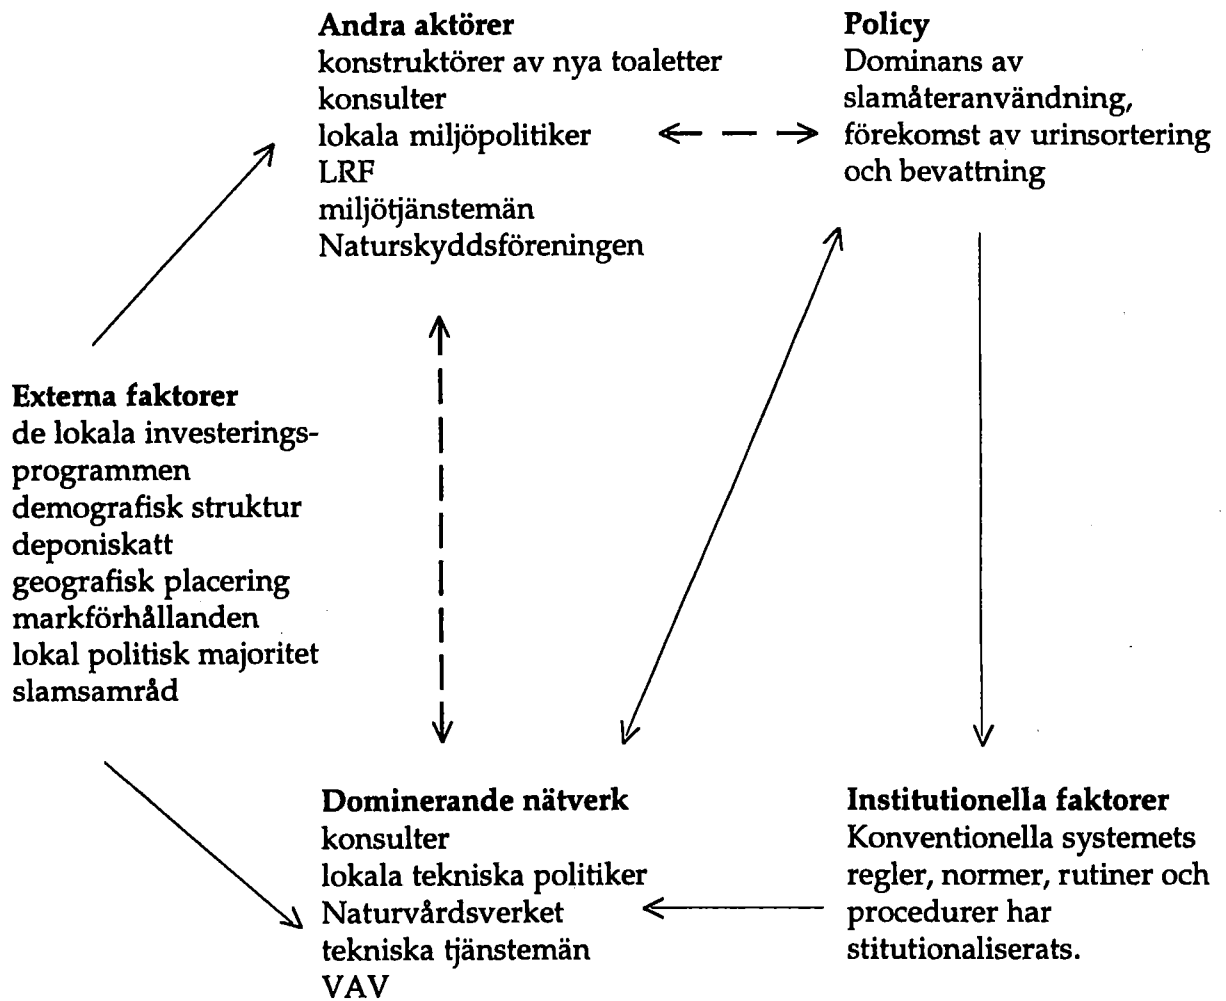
**Andra aktörer**
konstruktörer av nya toaletter
konsulter
lokala miljöpolitiker
LRF
miljötjänstemän
Naturskyddsföreningen

**Policy**
Dominans av slamåteranvändning, förekomst av urinsortering och bevattning

**Externa faktorer**
de lokala investeringsprogrammen
demografisk struktur
deponiskatt
geografisk placering
markförhållanden
lokal politisk majoritet
slamsamråd

**Dominerande nätverk**
konsulter
lokala tekniska politiker
Naturvårdsverket
tekniska tjänstemän
VAV

**Institutionella faktorer**
Konventionella systemets regler, normer, rutiner och procedurer har stitutionaliserats.